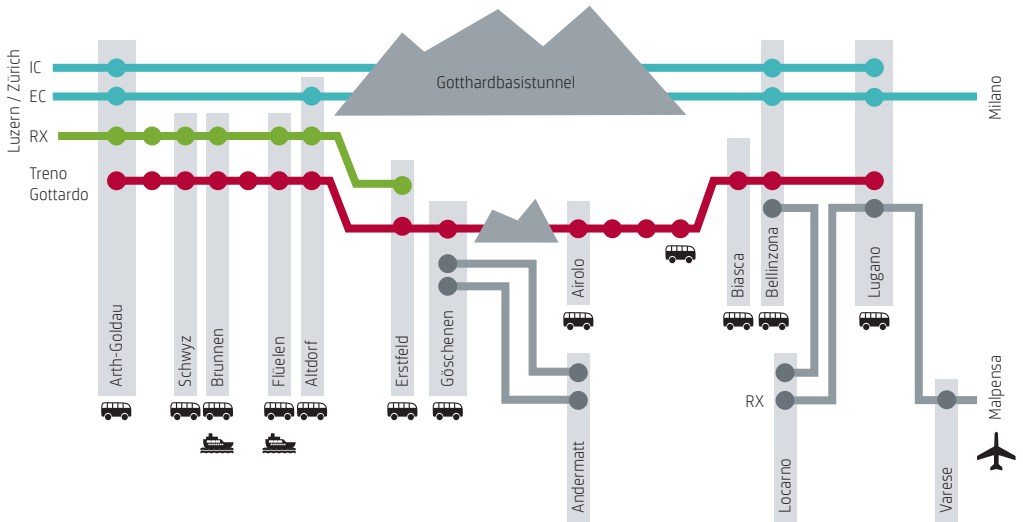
Luzern / Zürich

IC

EC

RX

Treno Gottardo

Gotthardbasistunnel

Milano

Arth-Goldau

Schwyz

Brunnen

Flüelen

Altdorf

Erstfeld

Göschenen

Airolo

Andermatt

Biasca

Bellinzona

Lugano

RX

Locarno

Malpensa

Varese